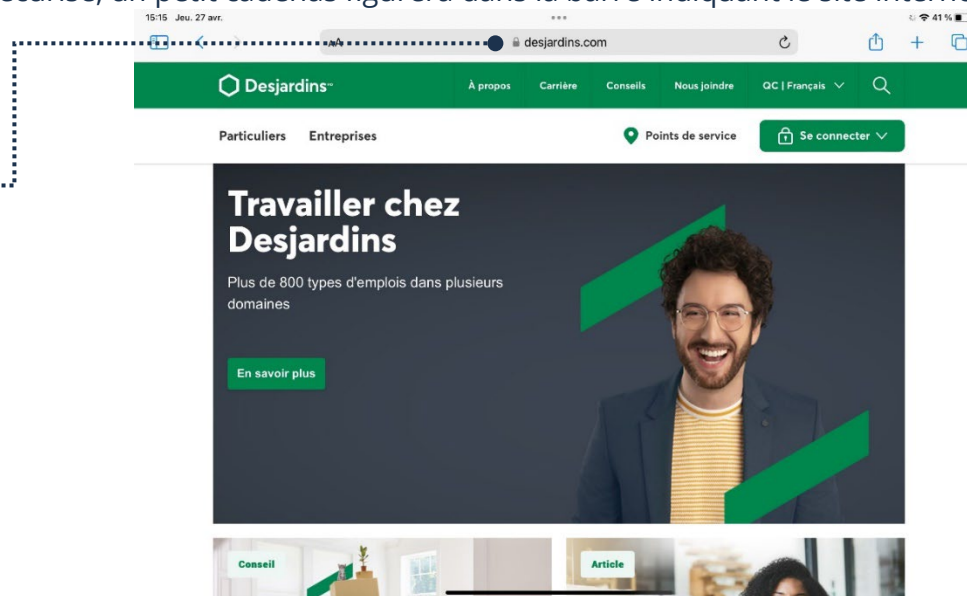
sécurisé, un petit cadenas figurera dans la barre indiquant le site interne

15:15 Jeu. 27 avr.

41 %

AA

desjardins.com

Desjardins

À propos Carrière Conseils Nous joindre QC | Français

Particuliers Entreprises

Points de service

Se connecter

Travailler chez Desjardins

Plus de 800 types d'emplois dans plusieurs domaines

En savoir plus

Conseil

Article